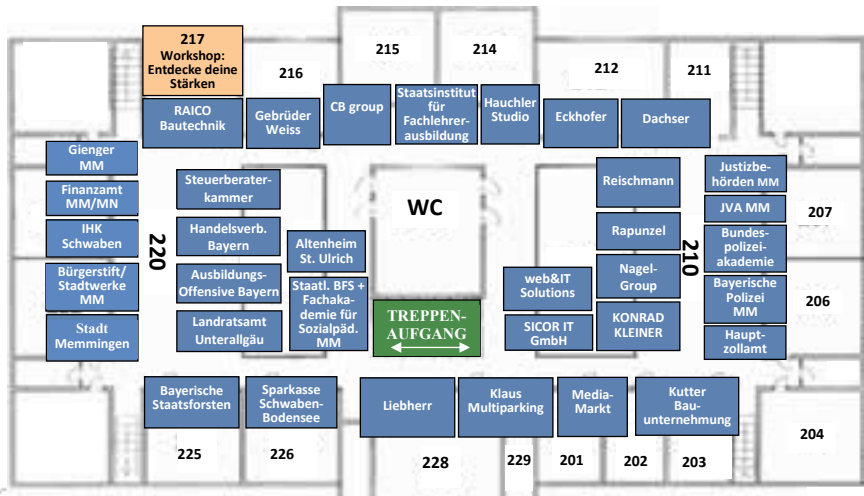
217
Workshop: Entdecke deine Stärken

216

215

214

212

211

RAICO Bautechnik

Gebrüder Weiss

CB group

Staatsinstitut für Fachlehrerausbildung

Hauchler Studio

Eckhofer

Dachser

Gienger MM

Finanzamt MM/MN

IHK Schwaben

Bürgerstift/ Stadtwerke MM

Stadt Memmingen

220

Steuerberaterkammer

Handelsverb. Bayern

Ausbildungs-Offensive Bayern

Landratsamt Unterallgäu

Altenheim St. Ulrich

Staatl. BFS + Fachakademie für Sozialpäd. MM

WC

TREPPENAUFGANG

web&IT Solutions

SICOR IT GmbH

Reischmann

Rapunzel

Nagel-Group

KONRAD KLEINER

210

Justizbehörden MM

JVA MM

Bundespolizeiakademie

Bayerische Polizei MM

Hauptzollamt

207

206

Bayerische Staatsforsten

Sparkasse Schwaben-Bodensee

Liebherr

Klaus Multiparking

Media-Markt

Kutter Bauunternehmung

204

225

226

228

229

201

202

203